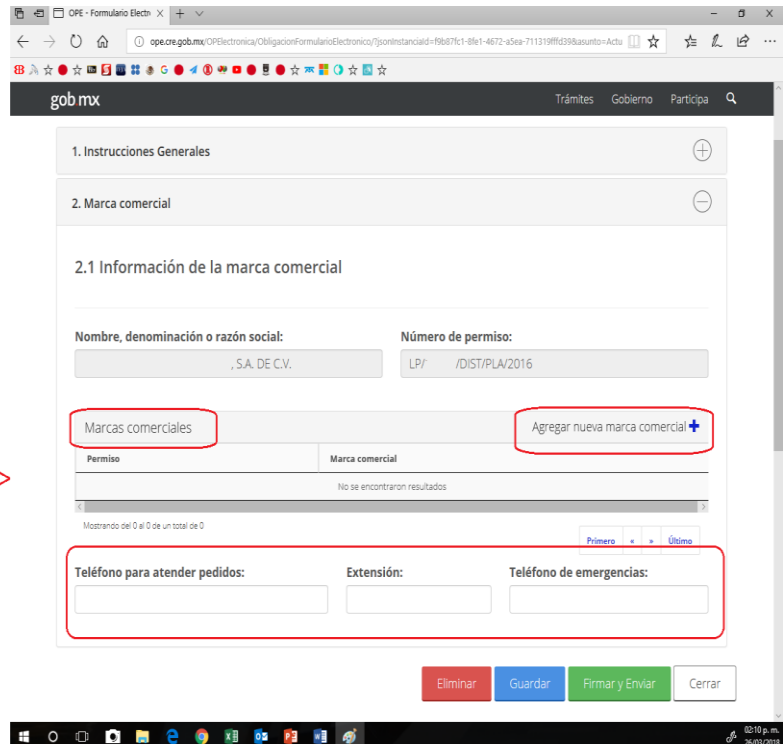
OPE - Formulario Electr ×

ope.cre.gob.mx/OPElectronica/ObligacionFormularioElectronico/?jsonInstanciaId=f9b87fc1-8fe1-4672-a5ea-711319fffd39&asunto=Actu

gob mx

Trámites Gobierno Participa

1. Instrucciones Generales

2. Marca comercial

2.1 Información de la marca comercial

Nombre, denominación o razón social:

, S.A. DE C.V.

Número de permiso:

LP/ /DIST/PLA/2016

Marcas comerciales

Agregar nueva marca comercial

| Permiso | Marca comercial |
|---|---|
| No se encontraron resultados | |

Mostrando del 0 al 0 de un total de 0

Primero « » Último

Teléfono para atender pedidos:

Extensión:

Teléfono de emergencias:

Eliminar Guardar Firmar y Enviar Cerrar

02:10 p. m.
26/02/2018